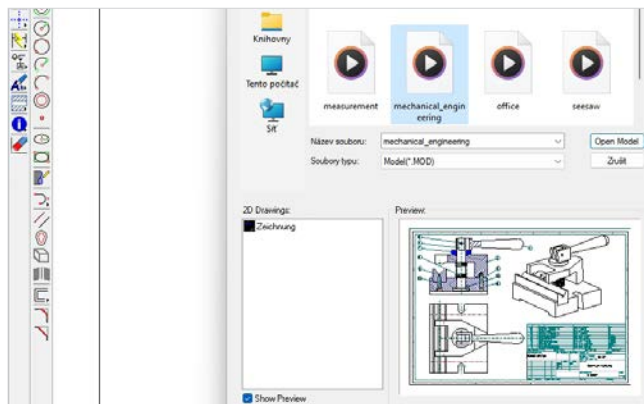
Knihovny

Tento počítač

Síť

measurement

mechanical_engineering

office

seesaw

Název souboru:

mechanical_engineering

Open Model

Soubory typu:

Model(*.MOD)

Zrušit

2D Drawings:

Zeichnung

Preview:

Show Preview